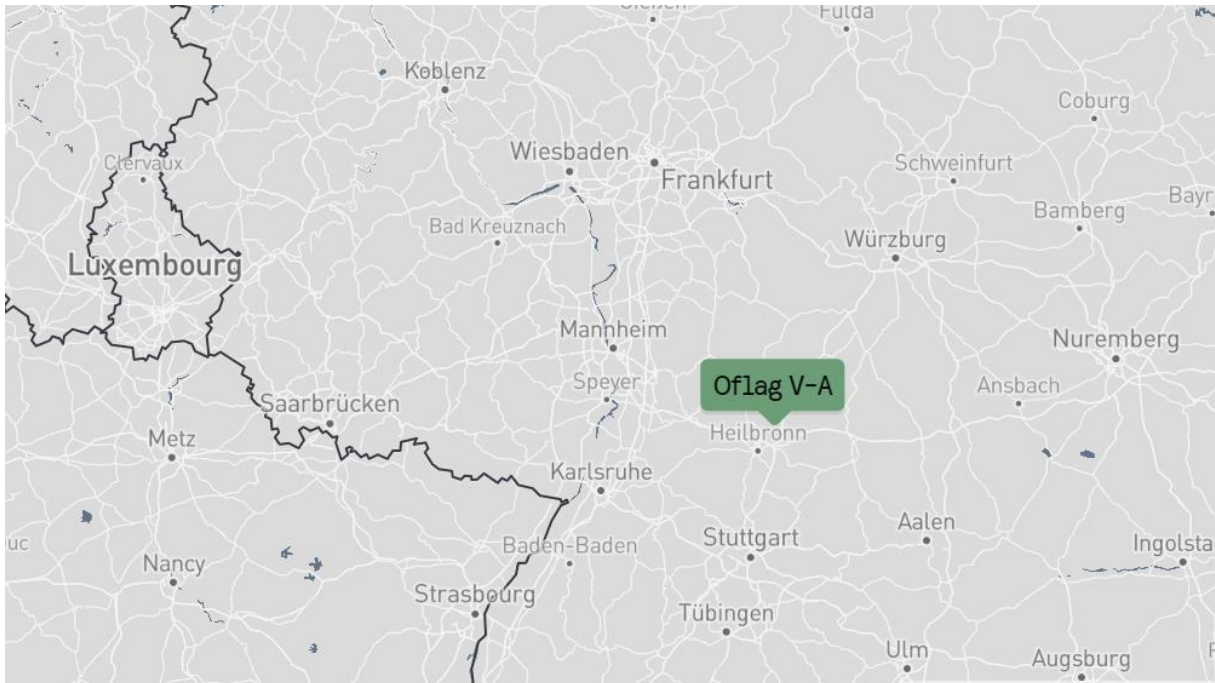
Fulda
Koblenz
Coburg
Clervaux
Wiesbaden
Frankfurt
Schweinfurt
Bayr
Bamberg
Bad Kreuznach
Würzburg
Luxembourg
Mannheim
Nuremberg
Oflag V-A
Speyer
Ansbach
Saarbrücken
Heilbronn
Metz
Karlsruhe
Aalen
uc
Stuttgart
Ingolsta
Baden-Baden
Nancy
Strasbourg
Tübingen
Ulm
Augsburg